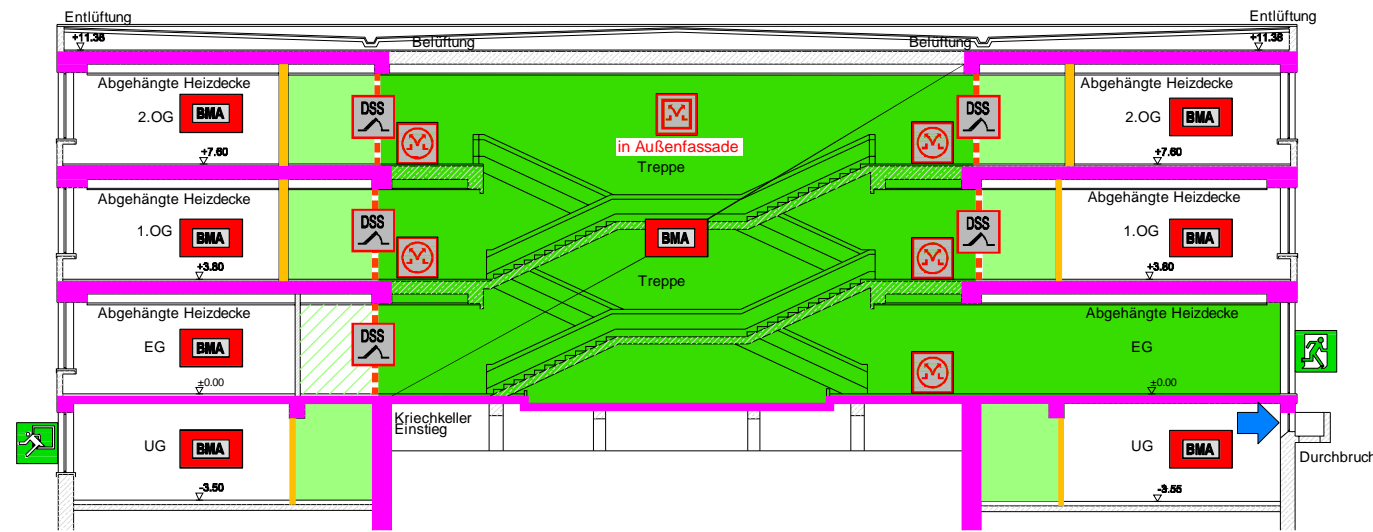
Entlüftung
Entlüftung
+11.36
+11.36
Belüftung
Belüftung
Abgehängte Heizdecke
2.OG
BMA
DSS
in Außenfassade
Treppe
DSS
Abgehängte Heizdecke
2.OG
BMA
+7.60
+7.60
Abgehängte Heizdecke
1.OG
BMA
DSS
BMA
DSS
Abgehängte Heizdecke
1.OG
BMA
+3.80
Treppe
+3.80
Abgehängte Heizdecke
EG
BMA
DSS
Abgehängte Heizdecke
EG
±0.00
±0.00
Kriechkeller Einstieg
UG
BMA
UG
BMA
Durchbruch
-3.50
-3.55